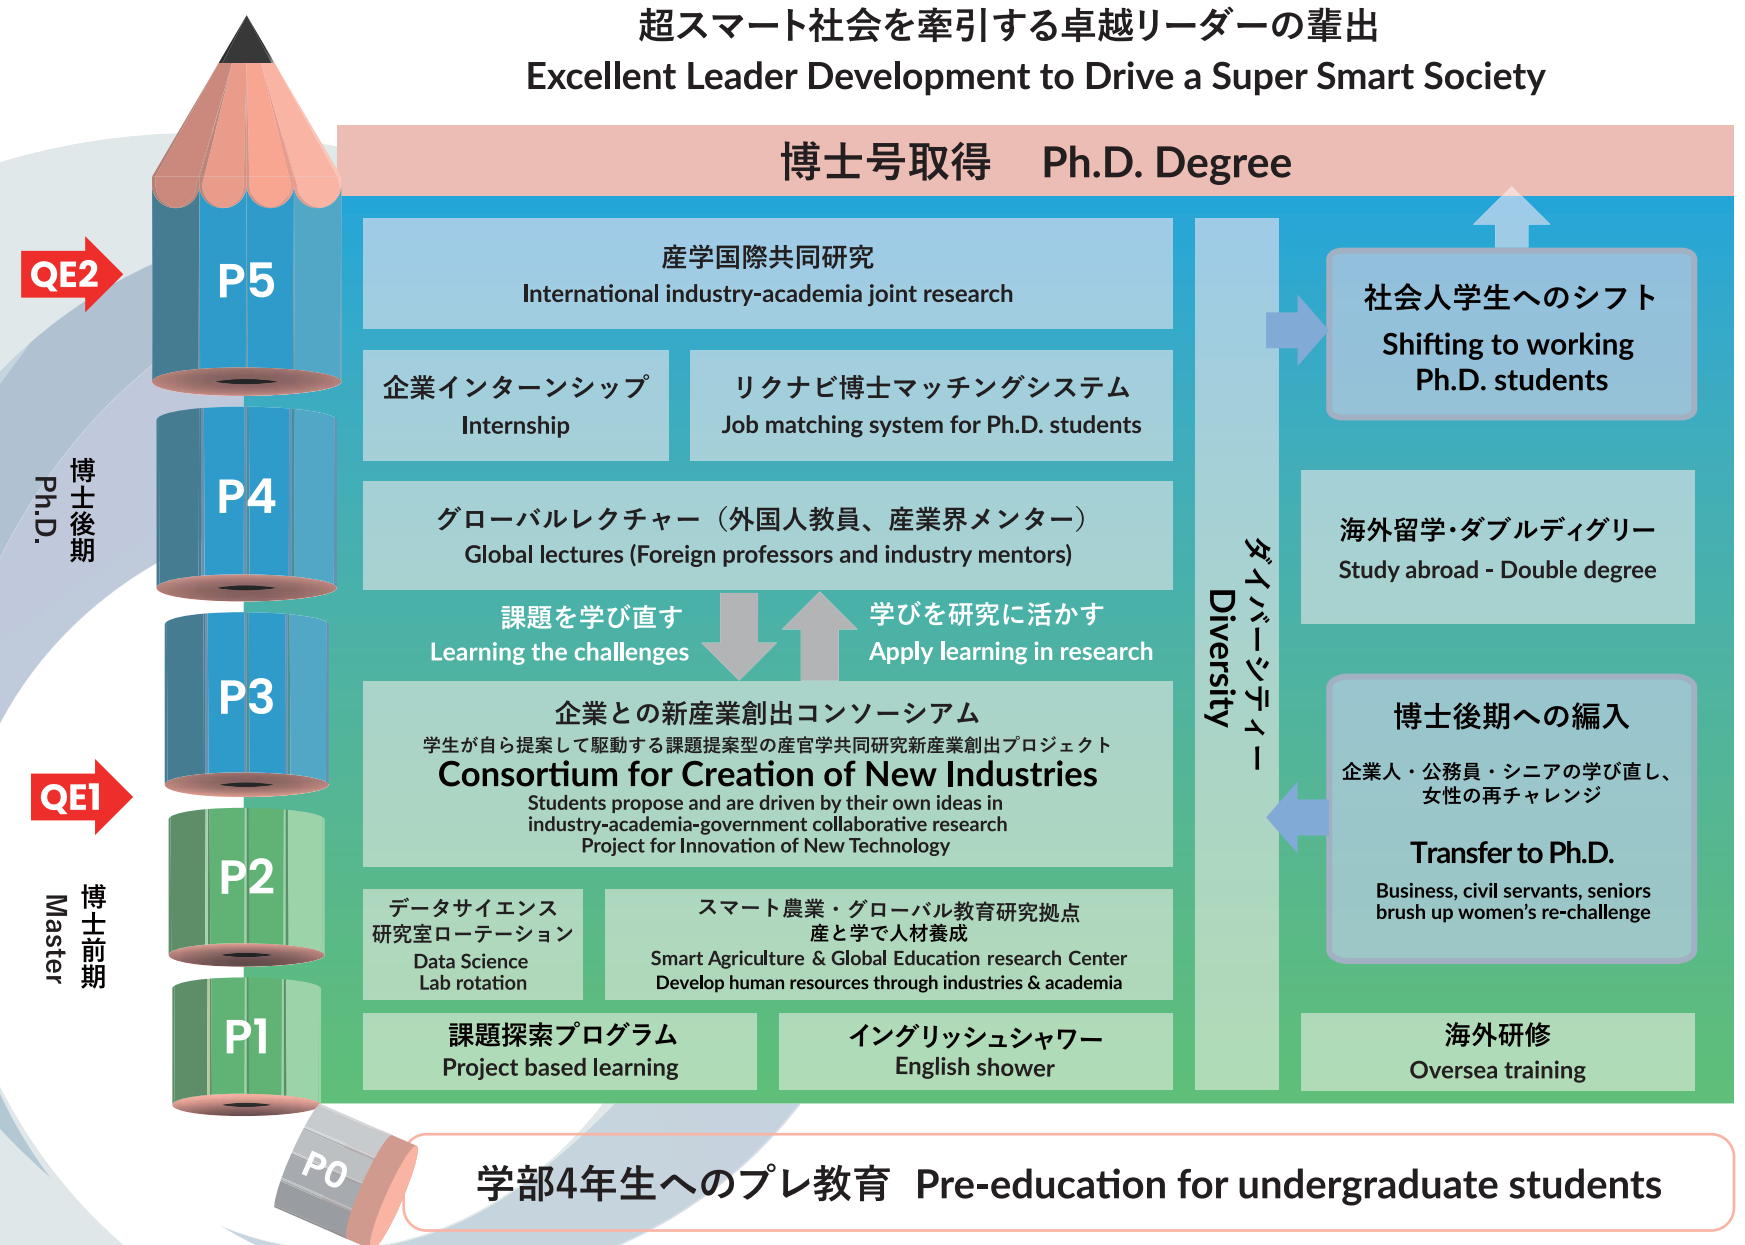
超スマート社会を牽引する卓越リーダーの輩出
Excellent Leader Development to Drive a Super Smart Society

博士号取得　Ph.D. Degree

QE2
P5
P4
博士後期
Ph.D.
P3
QE1
P2
P1
博士前期
Master
P0

産学国際共同研究
International industry-academia joint research

企業インターンシップ
Internship

リクナビ博士マッチングシステム
Job matching system for Ph.D. students

グローバルレクチャー（外国人教員、産業界メンター）
Global lectures (Foreign professors and industry mentors)

課題を学び直す
Learning the challenges

学びを研究に活かす
Apply learning in research

企業との新産業創出コンソーシアム
学生が自ら提案して駆動する課題提案型の産官学共同研究新産業創出プロジェクト
Consortium for Creation of New Industries
Students propose and are driven by their own ideas in industry-academia-government collaborative research
Project for Innovation of New Technology

データサイエンス
研究室ローテーション
Data Science
Lab rotation

スマート農業・グローバル教育研究拠点
産と学で人材養成
Smart Agriculture & Global Education research Center
Develop human resources through industries & academia

課題探索プログラム
Project based learning

イングリッシュシャワー
English shower

ダイバーシティー
Diversity

社会人学生へのシフト
Shifting to working Ph.D. students

海外留学·ダブルディグリー
Study abroad - Double degree

博士後期への編入
企業人・公務員・シニアの学び直し、女性の再チャレンジ
Transfer to Ph.D.
Business, civil servants, seniors brush up women's re-challenge

海外研修
Oversea training

学部4年生へのプレ教育　Pre-education for undergraduate students